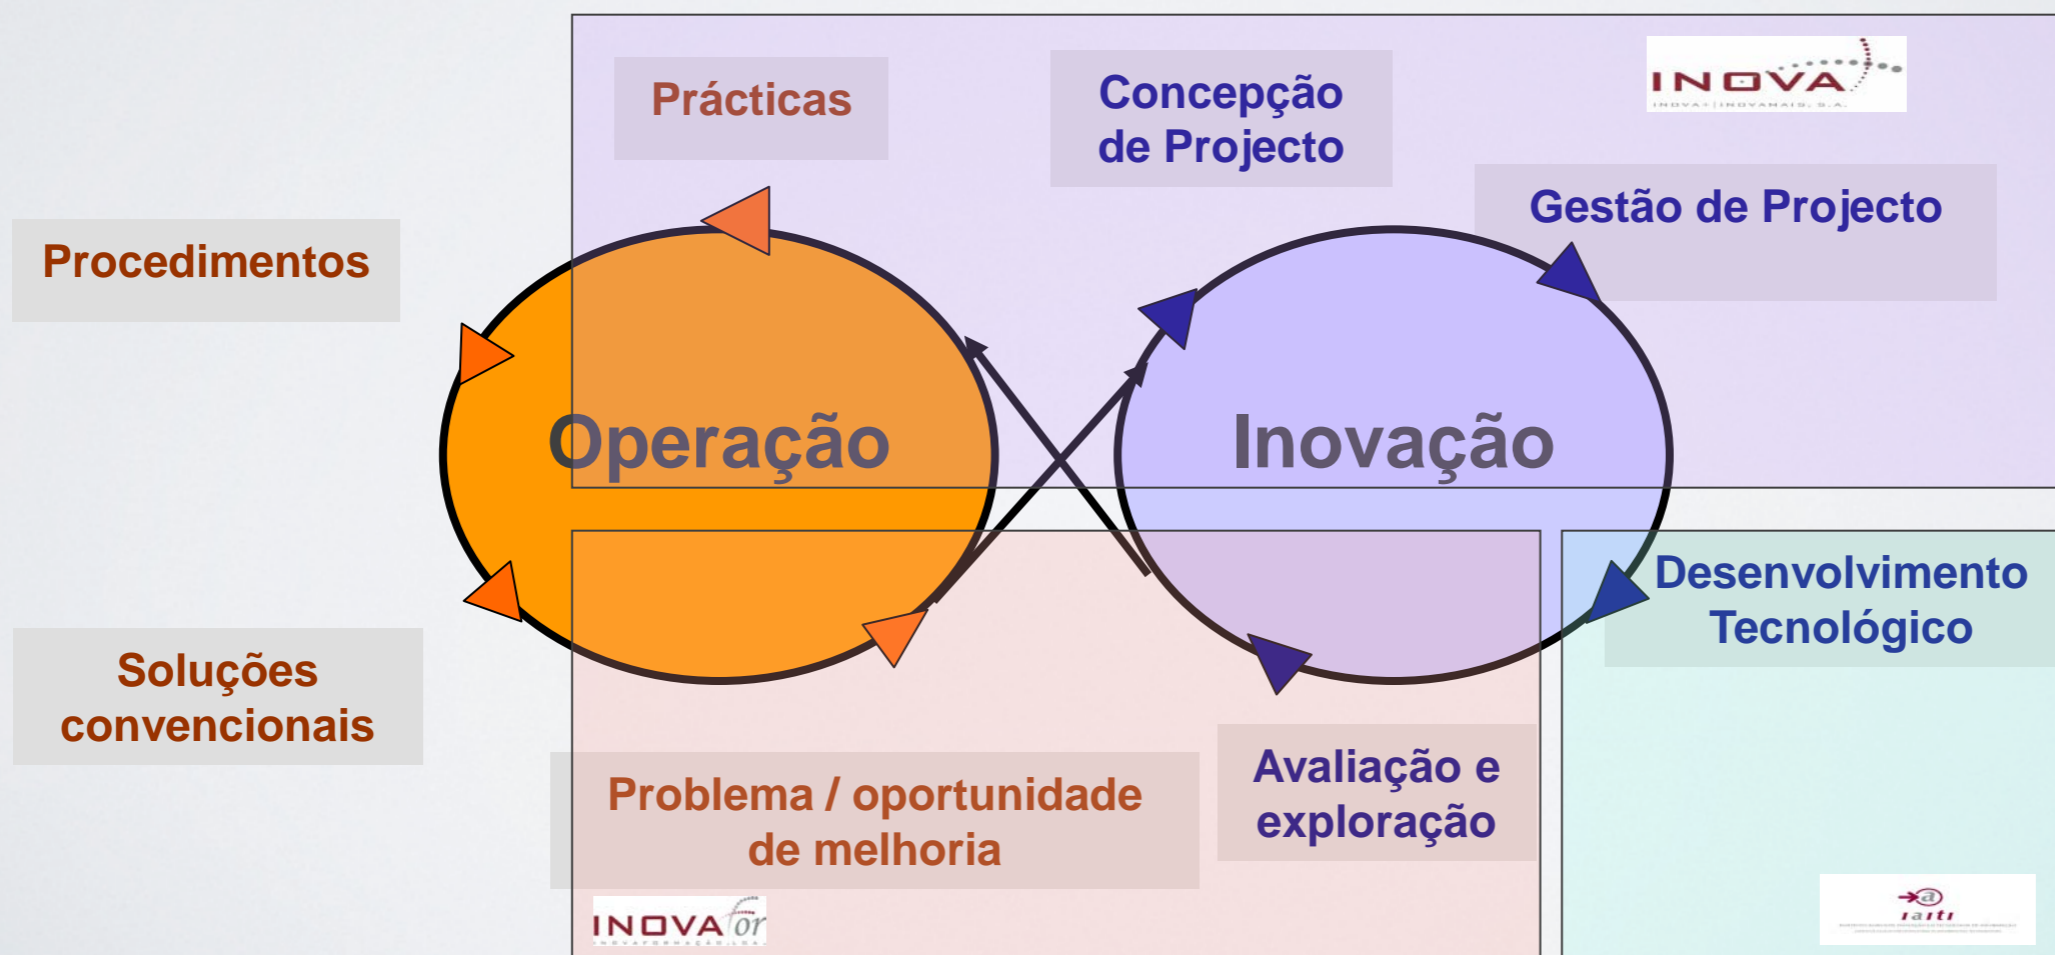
Prácticas

Concepção de Projecto

INOVA

Gestão de Projecto

Procedimentos

Operação

Inovação

Desenvolvimento Tecnológico

Soluções convencionais

Problema / oportunidade de melhoria

Avaliação e exploração

INOVAfor

iaiti